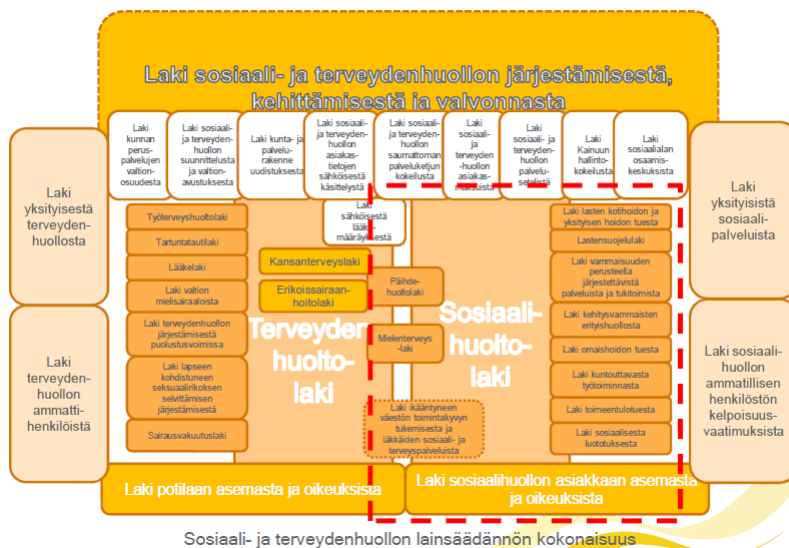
Laki sosiaali- ja terveydenhuollon järjestämisestä, kehittämisestä ja valvonnasta

Laki kunnan peruspalvelujen valtionosuudesta

Laki sosiaali- ja terveydenhuollon suunnittelusta ja valtionavustuksesta

Laki kunta- ja palvelurakenne uudistuksesta

Laki sosiaali- ja terveydenhuollon asiakastietojen sähköisestä käsittelystä

Laki sosiaali- ja terveydenhuollon saumattoman palveluketjun kokeilusta

Laki sosiaali- ja terveydenhuollon asiakasmaksuista

Laki sosiaali- ja terveydenhuollon palvelusetelistä

Laki Kainuun hallintokokeilusta

Laki sosiaalialan osaamiskeskuksista

Laki yksityisestä terveydenhuollosta

Laki terveydenhuollon ammattihenkilöistä

Laki yksityisistä sosiaalipalveluista

Laki sosiaalihuollon ammatillisen henkilöstön kelpoisuusvaatimuksista

Laki sähköisestä lääkemääräyksestä

Työterveyshuoltolaki

Tartuntatautilaki

Lääkelaki

Laki valtion mielisairaaloista

Laki terveydenhuollon järjestämisestä puolustusvoimissa

Laki lapseen kohdistuneen seksuaalirikoksen selvittämisen järjestämisestä

Sairausvakuutuslaki

Kansanterveyslaki

Erikoissairaanhoitolaki

Terveydenhuoltolaki

Päihdehuoltolaki

Mielenterveyslaki

Laki ikääntyneen väestön toimintakyvyn tukemisesta ja iäkkäiden sosiaali- ja terveyspalveluista

Sosiaalihuoltolaki

Laki lasten kotihoidon ja yksityisen hoidon tuesta

Lastensuojelulaki

Laki vammaisuuden perusteella järjestettävistä palveluista ja tukitoimista

Laki kehitysvammaisten erityishuollosta

Laki omaishoidon tuesta

Laki kuntouttavasta työtoiminnasta

Laki toimeentulotuesta

Laki sosiaalisesta luototuksesta

Laki potilaan asemasta ja oikeuksista

Laki sosiaalihuollon asiakkaan asemasta ja oikeuksista

Sosiaali- ja terveydenhuollon lainsäädännön kokonaisuus